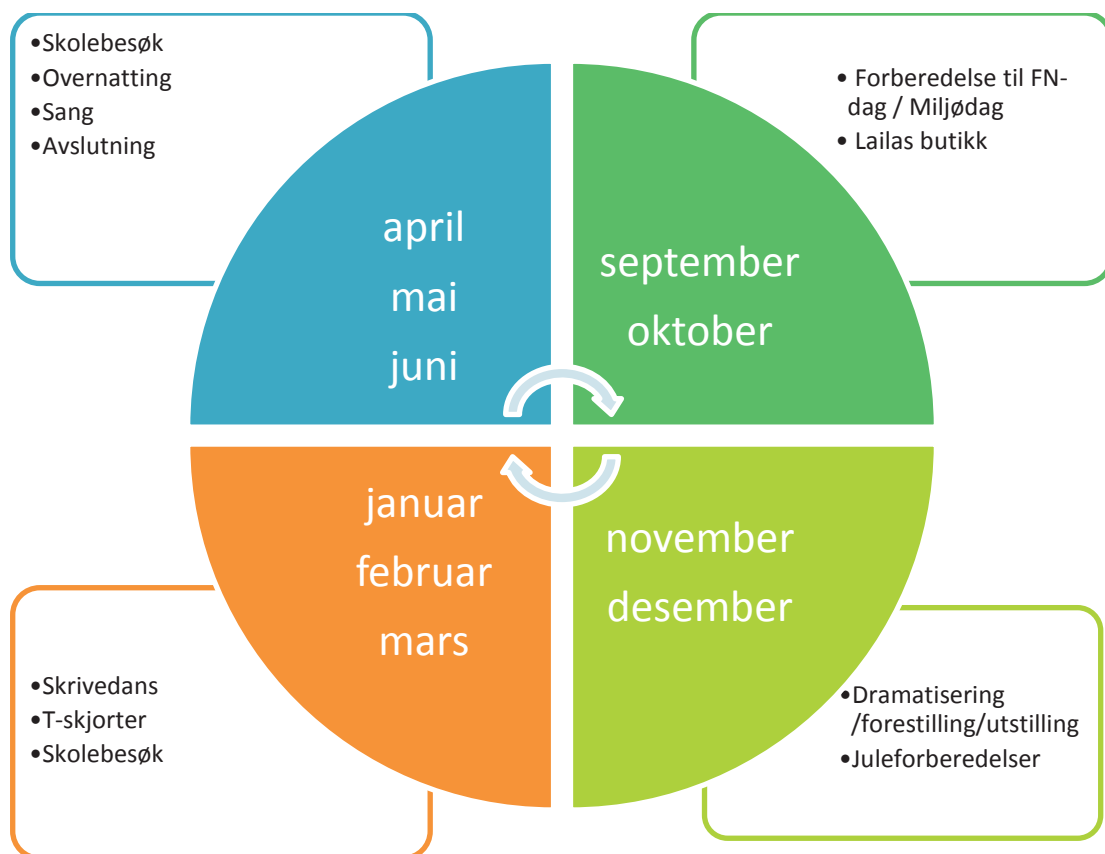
•Skolebesøk
•Overnatting
•Sang
•Avslutning

• Forberedelse til FN-dag / Miljødag
• Lailas butikk

april
mai
juni

september
oktober

januar
februar
mars

november
desember

•Skrivedans
•T-skjorter
•Skolebesøk

•Dramatisering /forestilling/utstilling
•Juleforberedelser